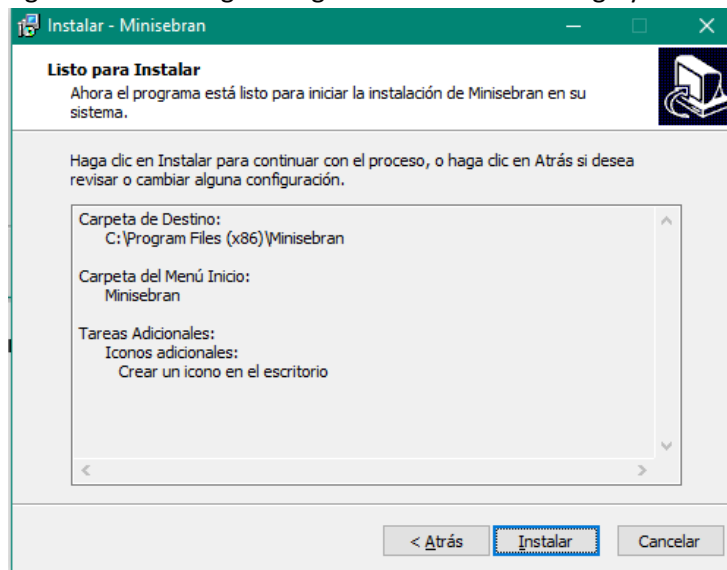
Instalar - Minisebran

Listo para Instalar
Ahora el programa está listo para iniciar la instalación de Minisebran en su sistema.

Haga clic en Instalar para continuar con el proceso, o haga clic en Atrás si desea revisar o cambiar alguna configuración.

Carpeta de Destino:
C:\Program Files (x86)\Minisebran

Carpeta del Menú Inicio:
Minisebran

Tareas Adicionales:
Iconos adicionales:
Crear un icono en el escritorio

< Atrás
Instalar
Cancelar